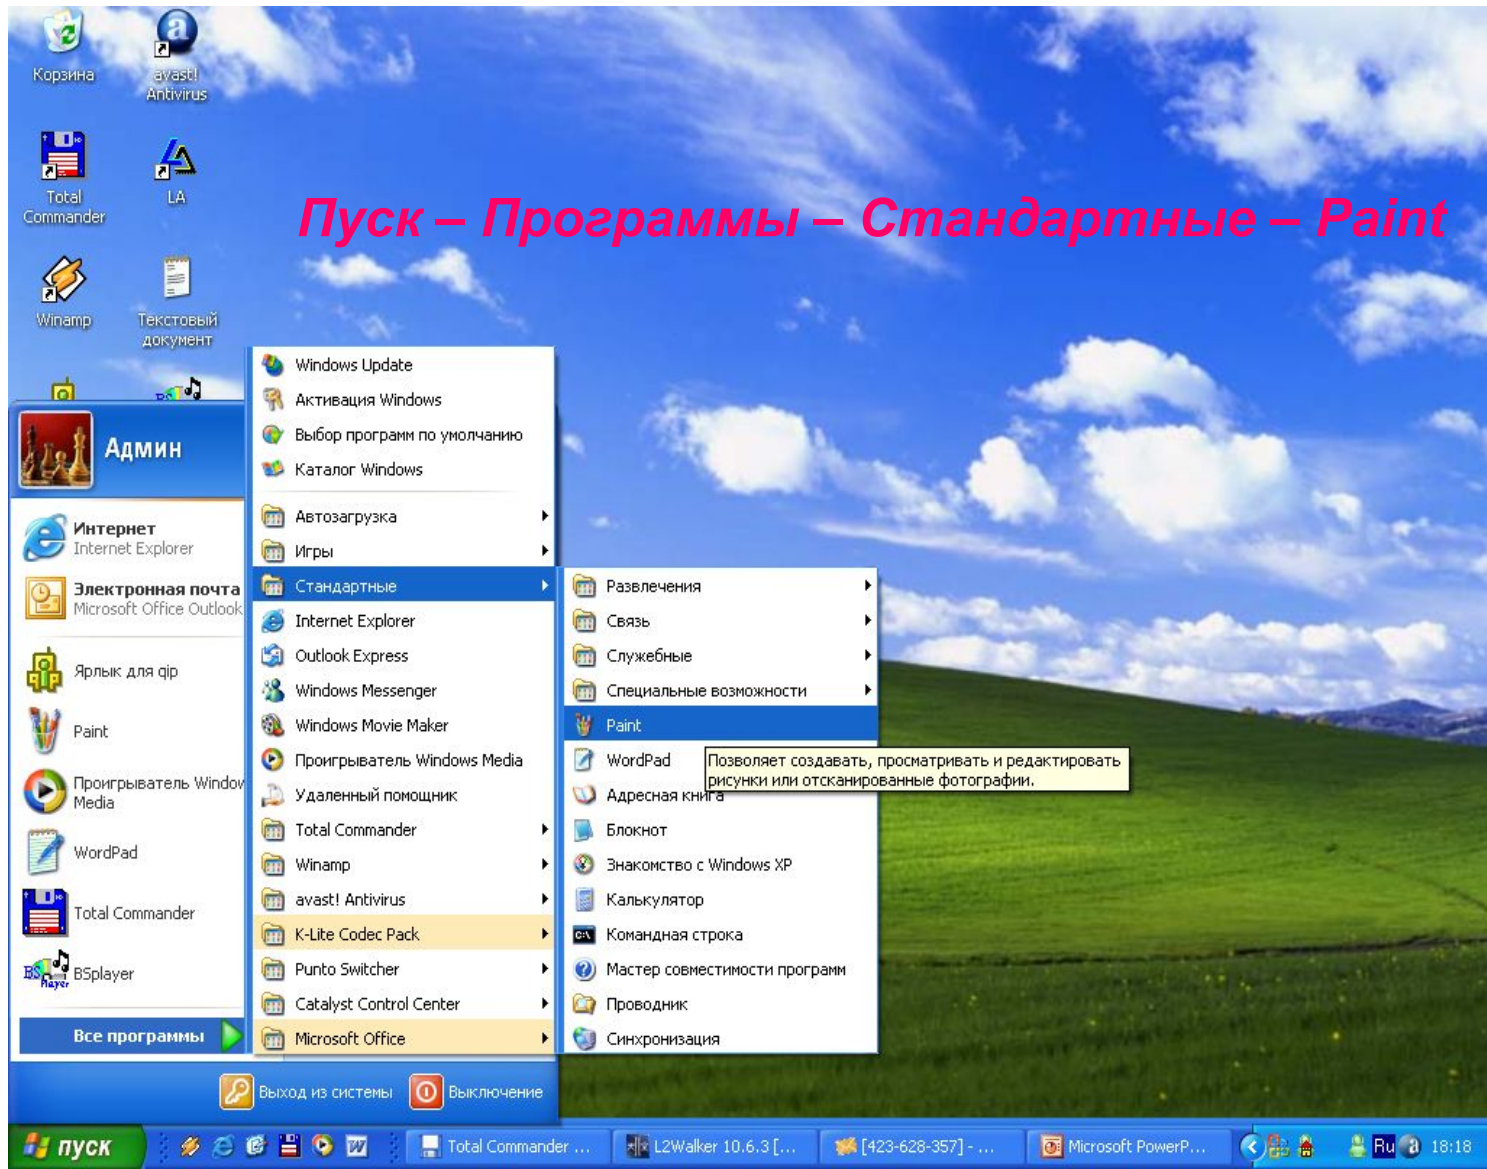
Корзина

avast! Antivirus

Total Commander

LA

Winamp

Текстовый документ

Пуск – Программы – Стандартные – Paint

Админ

Интернет
Internet Explorer

Электронная почта
Microsoft Office Outlook

Ярлык для qip

Paint

Проигрыватель Window Media

WordPad

Total Commander

BSplayer

Все программы

Windows Update
Активация Windows
Выбор программ по умолчанию
Каталог Windows
Автозагрузка
Игры
Стандартные
Internet Explorer
Outlook Express
Windows Messenger
Windows Movie Maker
Проигрыватель Windows Media
Удаленный помощник
Total Commander
Winamp
avast! Antivirus
K-Lite Codec Pack
Punto Switcher
Catalyst Control Center
Microsoft Office

Развлечения
Связь
Служебные
Специальные возможности
Paint
WordPad
Адресная книга
Блокнот
Знакомство с Windows XP
Калькулятор
Командная строка
Мастер совместимости программ
Проводник
Синхронизация

Позволяет создавать, просматривать и редактировать рисунки или отсканированные фотографии.

Выход из системы

Выключение

пуск

Total Commander ...

L2Walker 10.6.3 [...

[423-628-357] - ...

Microsoft PowerP...

Ru

18:18